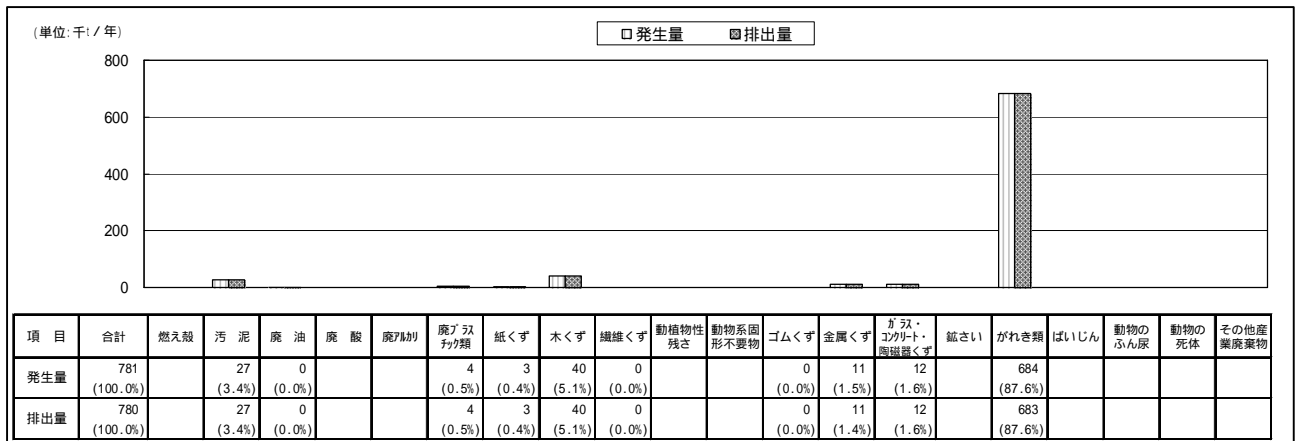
(単位:千t/年)

□発生量 ▨排出量

800
600
400
200
0

| 項目 | 合計 | 燃え殻 | 汚泥 | 廃油 | 廃酸 | 廃アルカリ | 廃プラスチック類 | 紙くず | 木くず | 繊維くず | 動植物性残さ | 動物系固形不要物 | ゴムくず | 金属くず | ガラス・コンクリート・陶磁器くず | 鉱さい | がれき類 | ばいじん | 動物のふん尿 | 動物の死体 | その他産業廃棄物 |
|---|---|---|---|---|---|---|---|---|---|---|---|---|---|---|---|---|---|---|---|---|---|
| 発生量 | 781 (100.0%) | | 27 (3.4%) | 0 (0.0%) | | | 4 (0.5%) | 3 (0.4%) | 40 (5.1%) | 0 (0.0%) | | | 0 (0.0%) | 11 (1.5%) | 12 (1.6%) | | 684 (87.6%) | | | | |
| 排出量 | 780 (100.0%) | | 27 (3.4%) | 0 (0.0%) | | | 4 (0.5%) | 3 (0.4%) | 40 (5.1%) | 0 (0.0%) | | | 0 (0.0%) | 11 (1.4%) | 12 (1.6%) | | 683 (87.6%) | | | | |